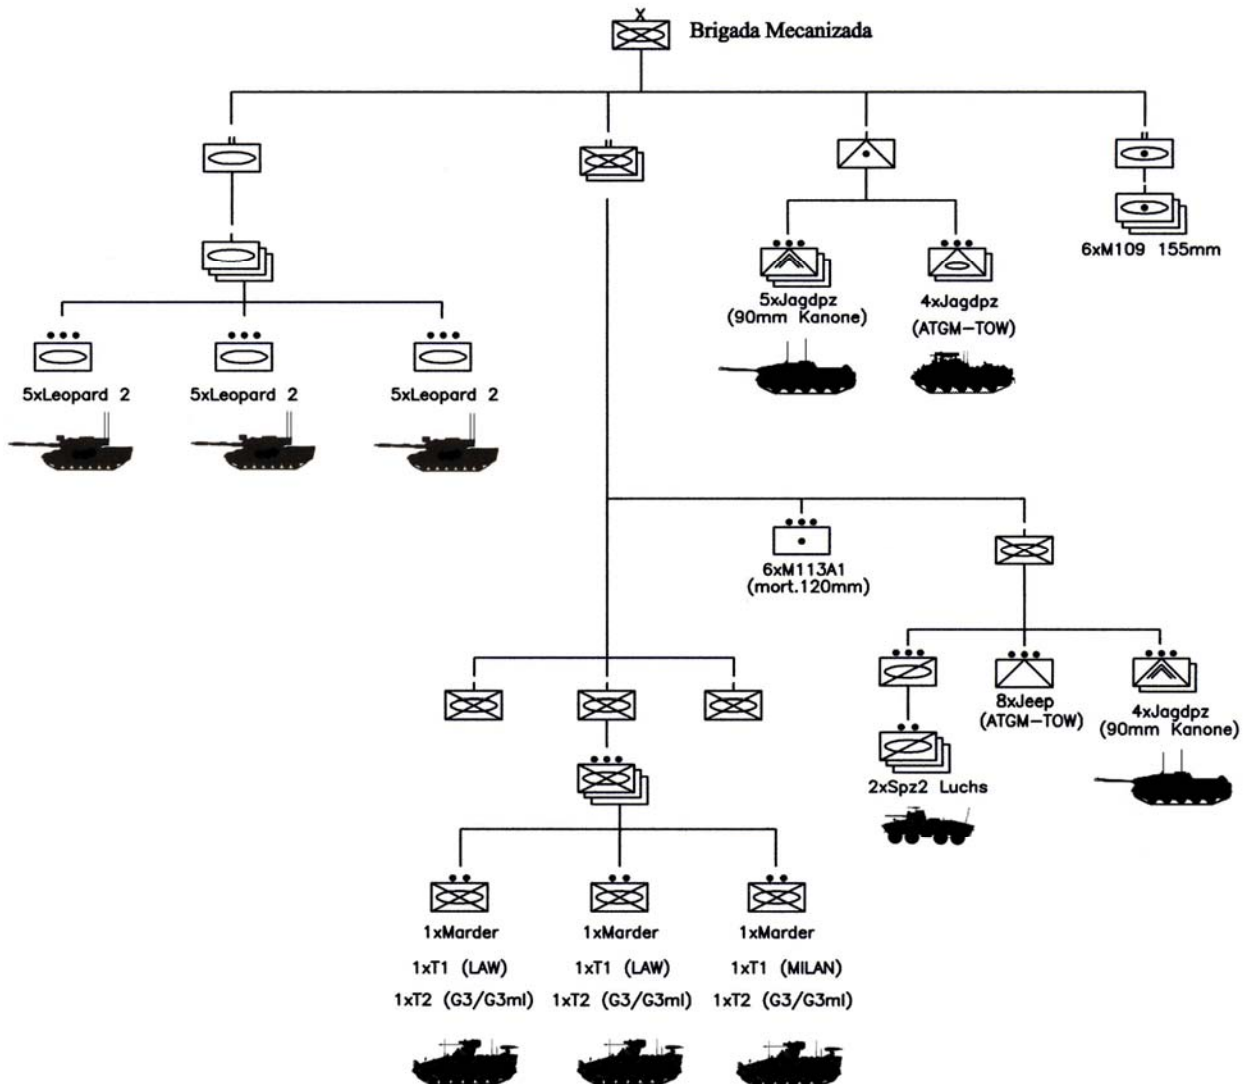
X
Brigada Mecanizada

II

5xLeopard 2

5xLeopard 2

5xLeopard 2

5xJagdpz
(90mm Kanone)

4xJagdpz
(ATGM–TOW)

II

6xM109 155mm

6xM113A1
(mort.120mm)

8xJeep
(ATGM–TOW)

4xJagdpz
(90mm Kanone)

2xSpz2 Luchs

1xMarder
1xT1 (LAW)
1xT2 (G3/G3ml)

1xMarder
1xT1 (LAW)
1xT2 (G3/G3ml)

1xMarder
1xT1 (MILAN)
1xT2 (G3/G3ml)